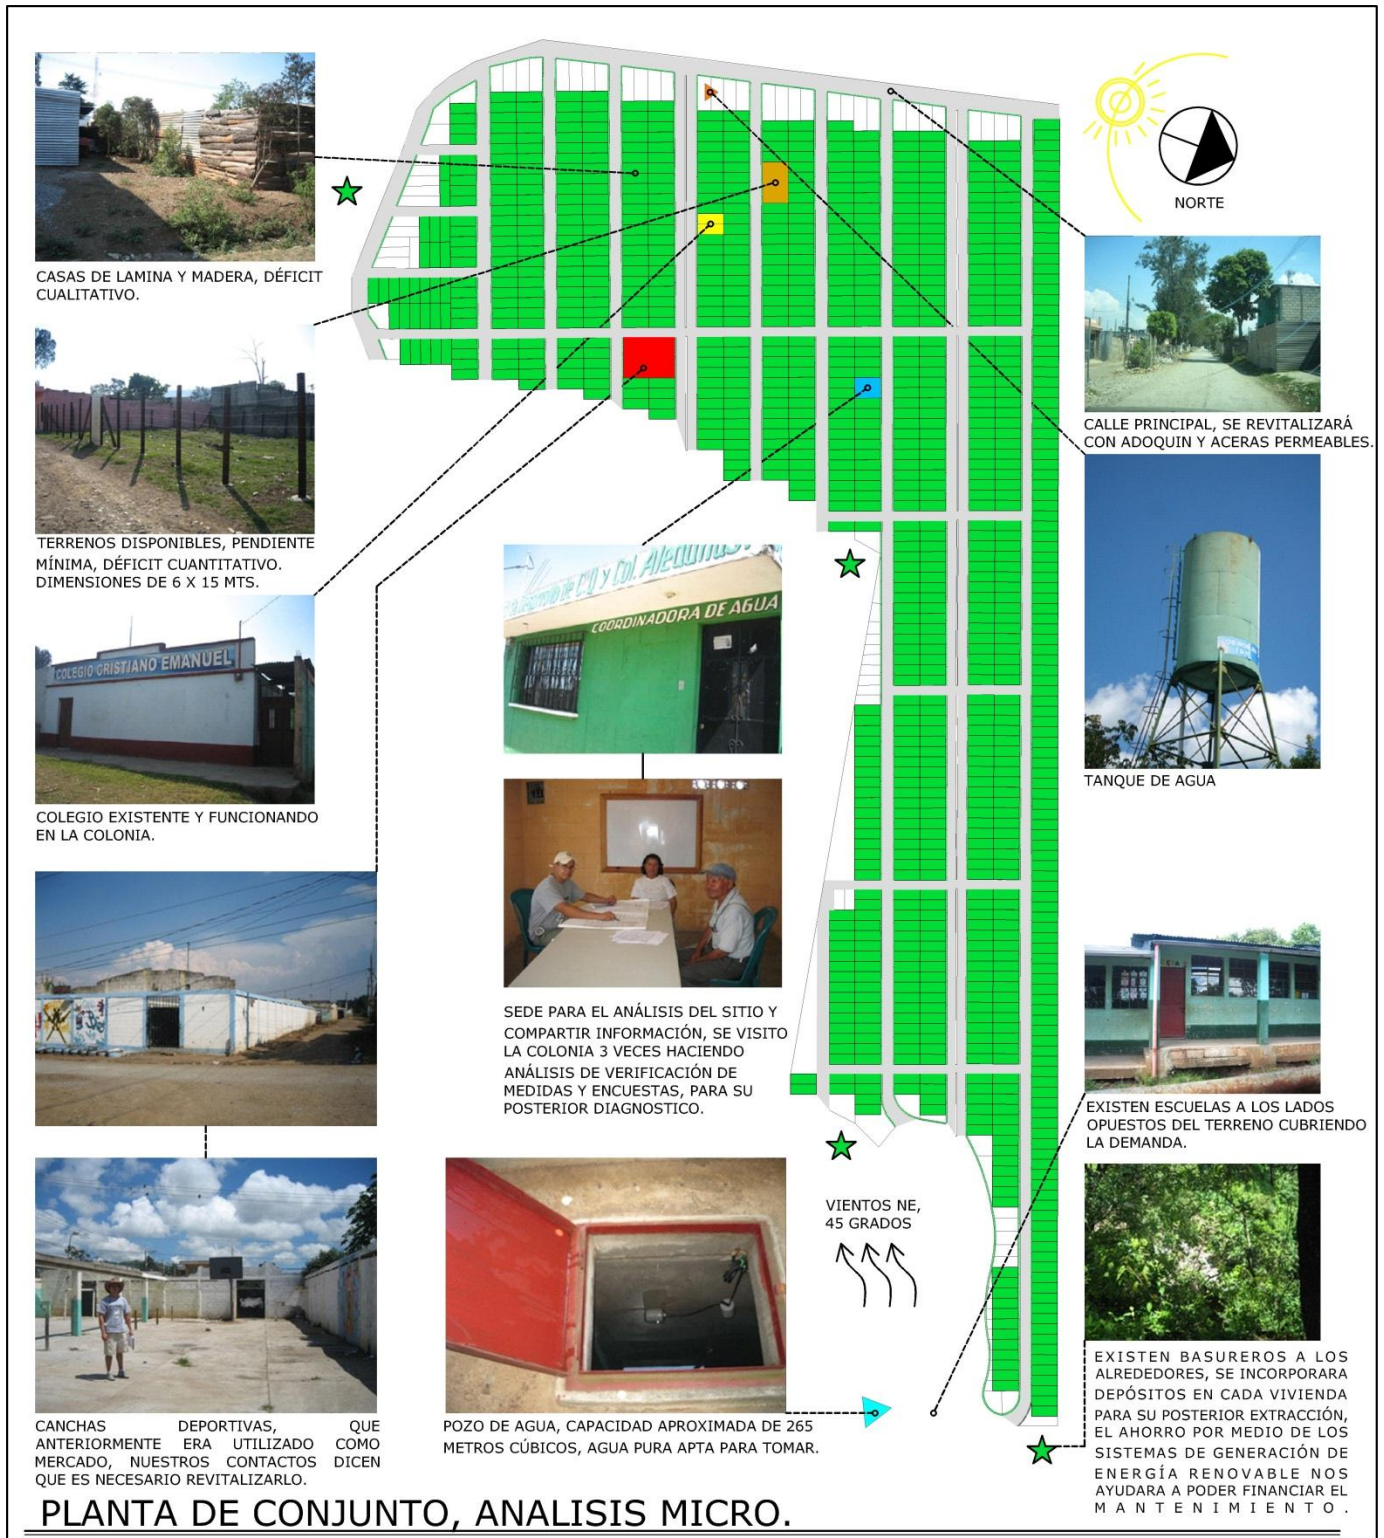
NORTE

CASAS DE LAMINA Y MADERA, DÉFICIT CUALITATIVO.

TERRENOS DISPONIBLES, PENDIENTE MÍNIMA, DÉFICIT CUANTITATIVO. DIMENSIONES DE 6 X 15 MTS.

COLEGIO CRISTIANO EMANUEL

COLEGIO EXISTENTE Y FUNCIONANDO EN LA COLONIA.

CALLE PRINCIPAL, SE REVITALIZARÁ CON ADOQUIN Y ACERAS PERMEABLES.

TANQUE DE AGUA

COORDINADORA DE AGUA

SEDE PARA EL ANÁLISIS DEL SITIO Y COMPARTIR INFORMACIÓN, SE VISITO LA COLONIA 3 VECES HACIENDO ANÁLISIS DE VERIFICACIÓN DE MEDIDAS Y ENCUESTAS, PARA SU POSTERIOR DIAGNOSTICO.

EXISTEN ESCUELAS A LOS LADOS OPUESTOS DEL TERRENO CUBRIENDO LA DEMANDA.

VIENTOS NE, 45 GRADOS

CANCHAS DEPORTIVAS, QUE ANTERIORMENTE ERA UTILIZADO COMO MERCADO, NUESTROS CONTACTOS DICEN QUE ES NECESARIO REVITALIZARLO.

POZO DE AGUA, CAPACIDAD APROXIMADA DE 265 METROS CÚBICOS, AGUA PURA APTA PARA TOMAR.

EXISTEN BASUREROS A LOS ALREDEDORES, SE INCORPORARA DEPÓSITOS EN CADA VIVIENDA PARA SU POSTERIOR EXTRACCIÓN, EL AHORRO POR MEDIO DE LOS SISTEMAS DE GENERACIÓN DE ENERGÍA RENOVABLE NOS AYUDARA A PODER FINANCIAR EL MANTENIMIENTO.

PLANTA DE CONJUNTO, ANALISIS MICRO.